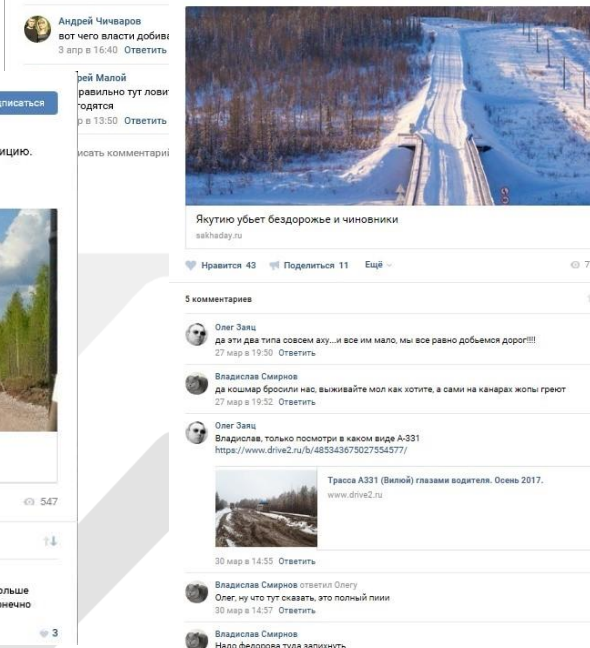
Андрей Чичваров
вот чего власти добива
3 апр в 16:40 Ответить

рей Малой
равильно тут лови
годятся
р в 13:50 Ответить

дписаться

ицию.

исать комментари

547

ольше
нечно

3

Якутию убьет бездорожье и чиновники
sakhaday.ru

Нравится 43 Поделиться 11 Ещё

7

5 комментариев

Олег Заяц
да эти два типа совсем аху...и все им мало, мы все равно добьемся дорог!!!!
27 мар в 19:50 Ответить

Владислав Смирнов
да кошмар бросили нас, выживайте мол как хотите, а сами на канарах жопы греют
27 мар в 19:52 Ответить

Олег Заяц
Владислав, только посмотри в каком виде А-331
https://www.drive2.ru/b/485343675027554577/

Трасса А331 (Вилюй) глазами водителя. Осень 2017.
www.drive2.ru

30 мар в 14:55 Ответить

Владислав Смирнов ответил Олегу
Олег, ну что тут сказать, это полный пиии
30 мар в 14:57 Ответить

Владислав Смирнов
Надо федорова туда запихнуть